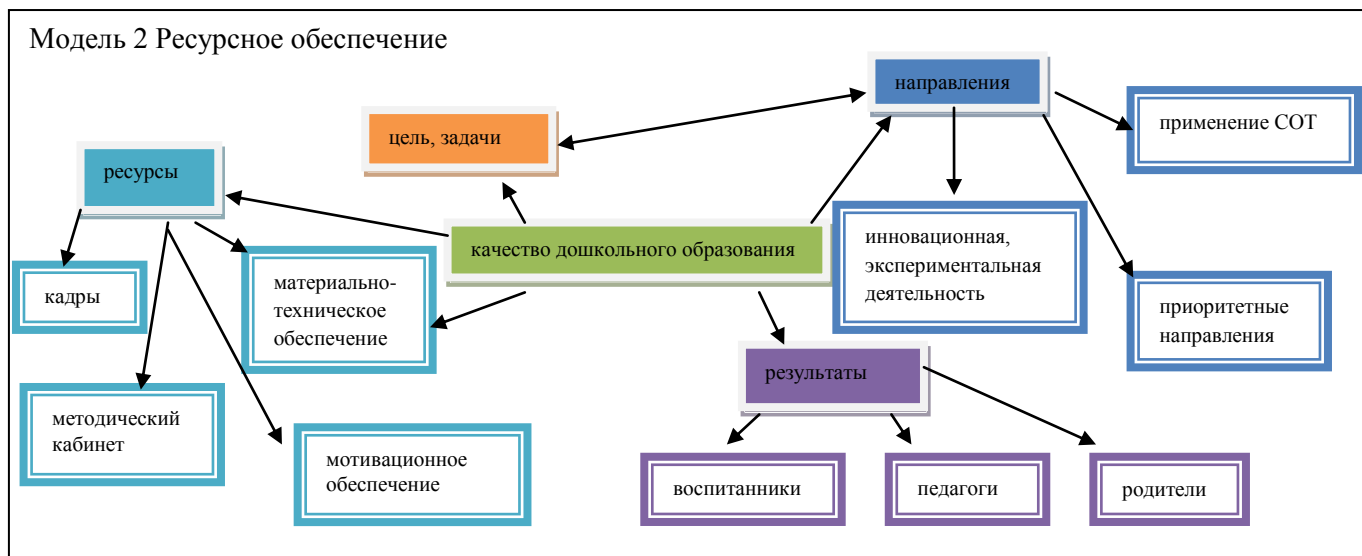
Модель 2 Ресурсное обеспечение

направления

цель, задачи

применение СОТ

ресурсы

качество дошкольного образования

инновационная, экспериментальная деятельность

кадры

материально-техническое обеспечение

приоритетные направления

результаты

методический кабинет

мотивационное обеспечение

воспитанники

педагоги

родители